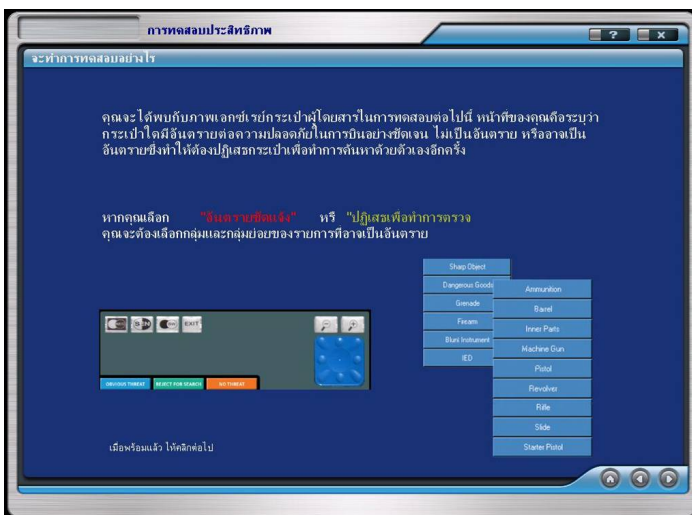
การทดสอบประสิทธิภาพ

? ×

จะทำการทดสอบอย่างไร

คุณจะได้พบกับภาพเอกซ์เรย์กระเป๋าผู้โดยสารในการทดสอบต่อไปนี้ หน้าที่ของคุณคือระบุว่ากระเป๋าใดมีอันตรายต่อความปลอดภัยในการบินอย่างชัดเจน ไม่เป็นอันตราย หรืออาจเป็นอันตรายซึ่งทำให้ต้องปฏิเสธกระเป๋าเพื่อทำการค้นหาด้วยตนเองอีกครั้ง

หากคุณเลือก "อันตรายชัดแจ้ง" หรือ "ปฏิเสธเพื่อทำการตรวจ" คุณจะต้องเลือกกลุ่มและกลุ่มย่อยของรายการที่อาจเป็นอันตราย

EXIT

OBVIOUS THREAT | REJECT FOR SEARCH | NO THREAT

Sharp Object
Dangerous Goods
Grenade
Firearm
Blunt Instrument
IED

Ammunition
Barrel
Inner Parts
Machine Gun
Pistol
Revolver
Rifle
Slide
Starter Pistol

เมื่อพร้อมแล้ว ให้คลิกต่อไป